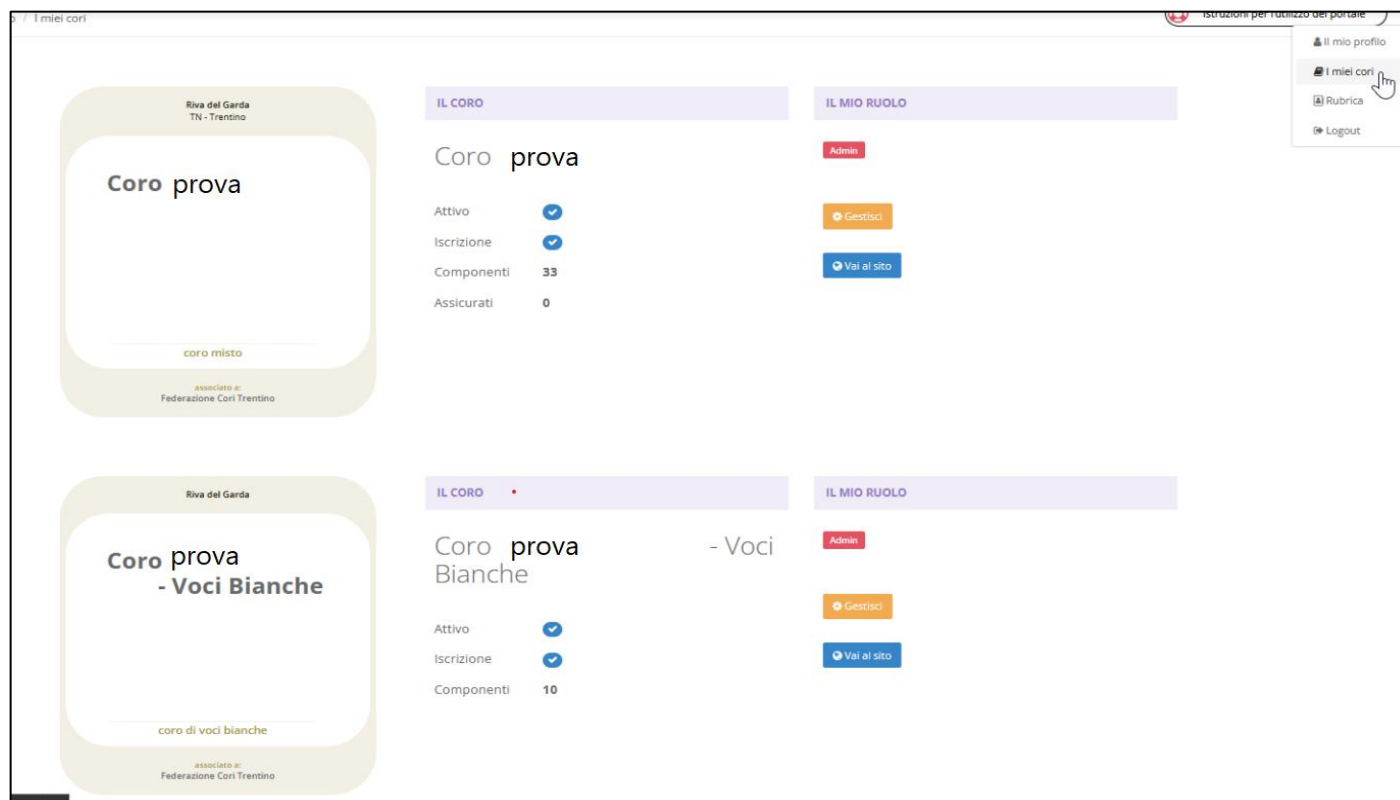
/ I miei cori

Istruzioni per l'utilizzo del portale

Il mio profilo
I miei cori
Rubrica
Logout

Riva del Garda
TN - Trentino

Coro prova

coro misto

associato a:
Federazione Cori Trentino

IL CORO

Coro prova

Attivo
Iscrizione
Componenti 33
Assicurati 0

IL MIO RUOLO

Admin

Gestisci

Vai al sito

Riva del Garda

Coro prova
- Voci Bianche

coro di voci bianche

associato a:
Federazione Cori Trentino

IL CORO

Coro prova - Voci Bianche

Attivo
Iscrizione
Componenti 10

IL MIO RUOLO

Admin

Gestisci

Vai al sito